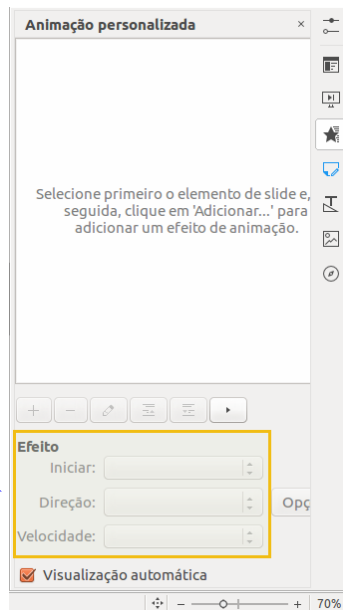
Animação personalizada ×

Selecione primeiro o elemento de slide e, seguida, clique em 'Adicionar...' para adicionar um efeito de animação.

+ −

Efeito

Iniciar:

Direção:

Opç

Velocidade:

Visualização automática

− + 70%